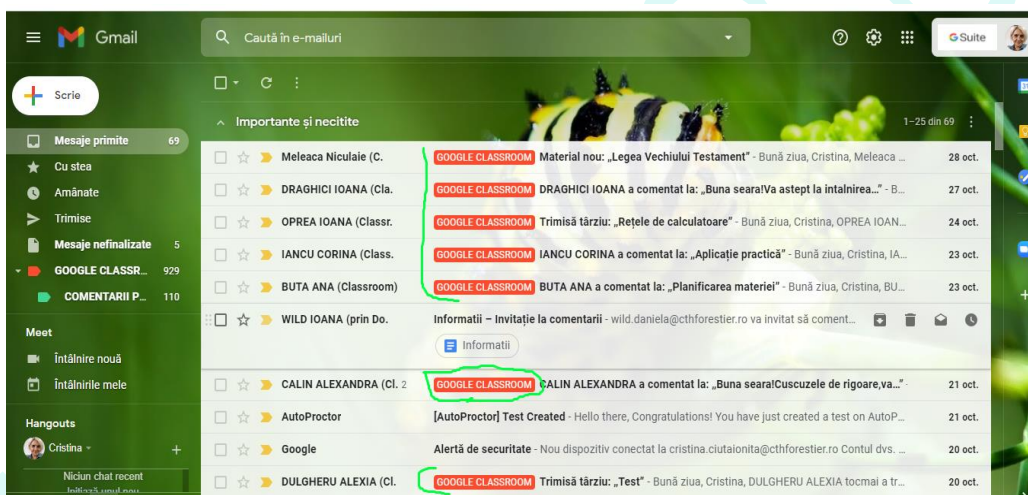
Gmail

Caută în e-mailuri

G Suite

Scrie

Mesaje primite 69
Cu stea
Amânate
Trimise
Mesaje nefinalizate 5
GOOGLE CLASSR... 929
COMENTARII P... 110

Meet
Întâlnire nouă
Întâlnirile mele

Hangouts
Cristina
Niciun chat recent
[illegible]

Importante și necitite
1–25 din 69

Meleaca Niculaie (C. GOOGLE CLASSROOM Material nou: „Legea Vechiului Testament" - Bună ziua, Cristina, Meleaca ... 28 oct.
DRAGHICI IOANA (Cla. GOOGLE CLASSROOM DRAGHICI IOANA a comentat la: „Buna seara!Va astept la intalnirea..." - B... 27 oct.
OPREA IOANA (Classr. GOOGLE CLASSROOM Trimisă târziu: „Rețele de calculatoare" - Bună ziua, Cristina, OPREA IOAN... 24 oct.
IANCU CORINA (Class. GOOGLE CLASSROOM IANCU CORINA a comentat la: „Aplicație practică" - Bună ziua, Cristina, IA... 23 oct.
BUTA ANA (Classroom) GOOGLE CLASSROOM BUTA ANA a comentat la: „Planificarea materiei" - Bună ziua, Cristina, BU... 23 oct.
WILD IOANA (prin Do. Informatii – Invitație la comentarii - wild.daniela@cthforestier.ro va invitat să coment...
Informatii
CALIN ALEXANDRA (Cl. 2 GOOGLE CLASSROOM CALIN ALEXANDRA a comentat la: „Buna seara!Cuscuzele de rigoare,va..." - 21 oct.
AutoProctor [AutoProctor] Test Created - Hello there, Congratulations! You have just created a test on AutoP... 21 oct.
Google Alertă de securitate - Nou dispozitiv conectat la cristina.ciutaionita@cthforestier.ro Contul dvs. ... 20 oct.
DULGHERU ALEXIA (Cl. GOOGLE CLASSROOM Trimisă târziu: „Test" - Bună ziua, Cristina, DULGHERU ALEXIA tocmai a tr... 20 oct.